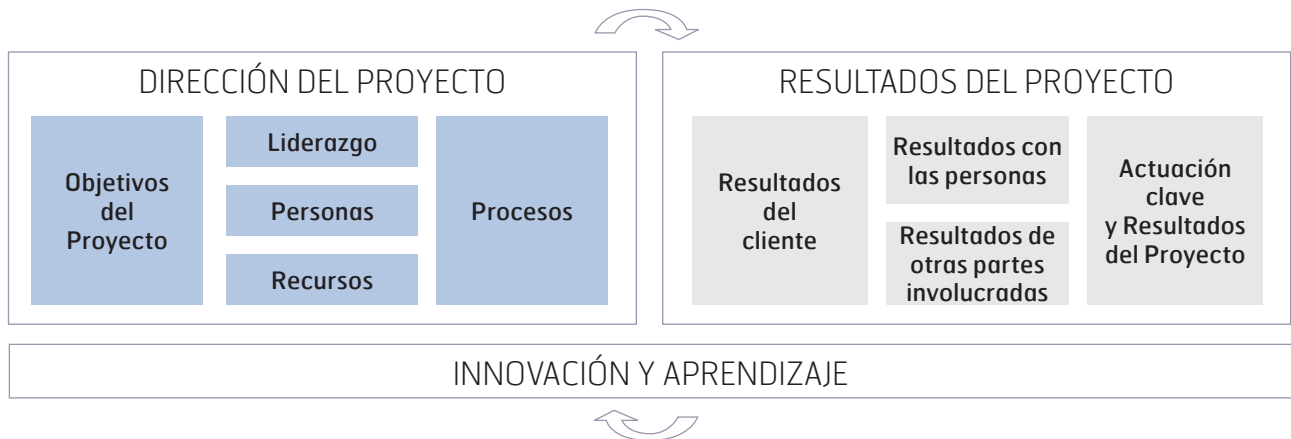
DIRECCIÓN DEL PROYECTO

Objetivos del Proyecto

Liderazgo

Personas

Recursos

Procesos

RESULTADOS DEL PROYECTO

Resultados del cliente

Resultados con las personas

Resultados de otras partes involucradas

Actuación clave y Resultados del Proyecto

INNOVACIÓN Y APRENDIZAJE